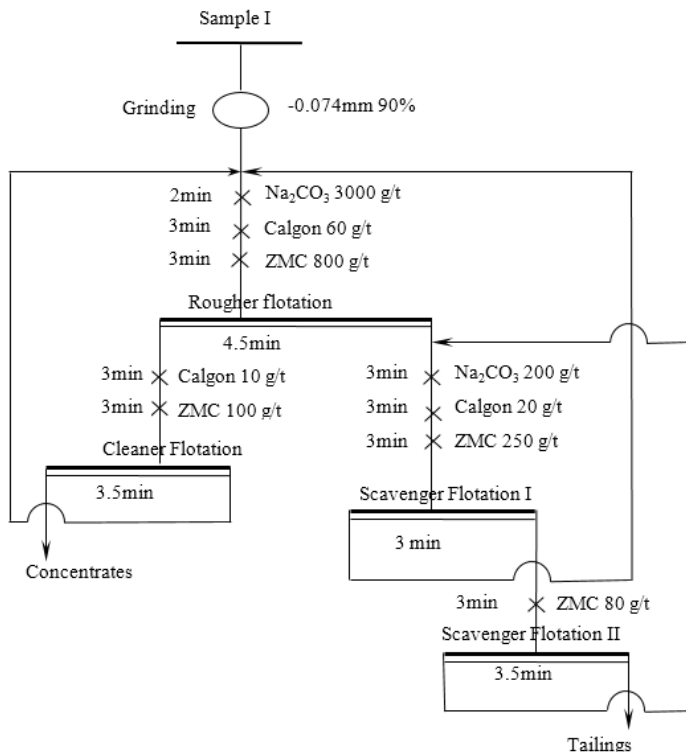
Sample I

Grinding

-0.074mm 90%

2min $Na_2CO_3$ 3000 g/t

3min Calgon 60 g/t

3min ZMC 800 g/t

Rougher flotation

4.5min

3min Calgon 10 g/t

3min ZMC 100 g/t

Cleaner Flotation

3.5min

Concentrates

3min $Na_2CO_3$ 200 g/t

3min Calgon 20 g/t

3min ZMC 250 g/t

Scavenger Flotation I

3 min

3min ZMC 80 g/t

Scavenger Flotation II

3.5min

Tailings